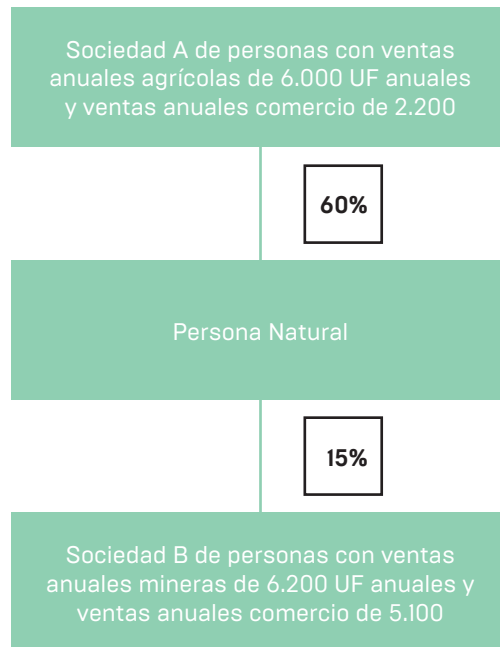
Sociedad A de personas con ventas anuales agrícolas de 6.000 UF anuales y ventas anuales comercio de 2.200

60%

Persona Natural

15%

Sociedad B de personas con ventas anuales mineras de 6.200 UF anuales y ventas anuales comercio de 5.100